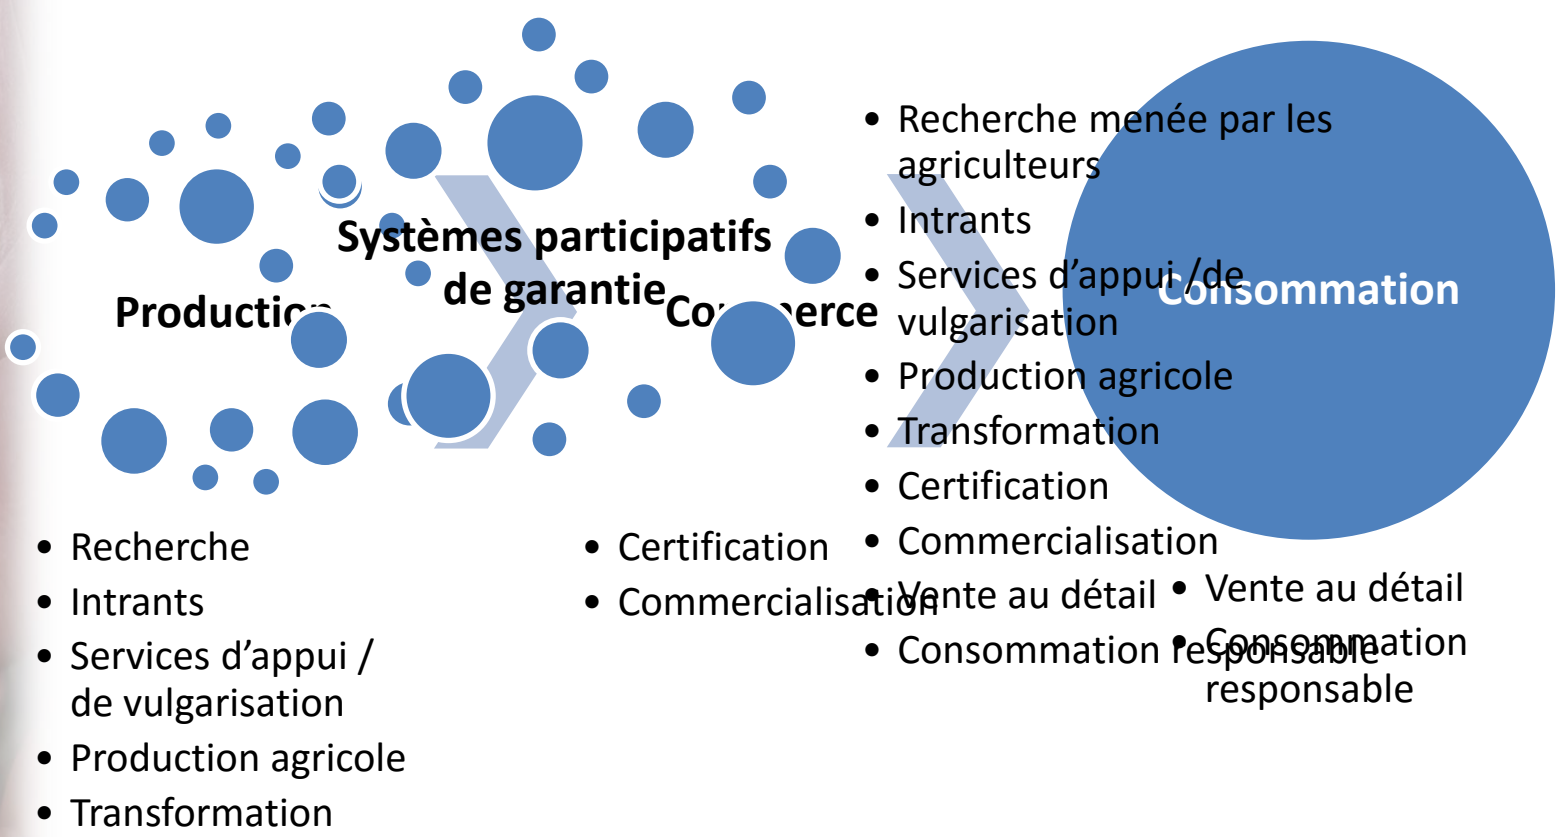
Production

Systèmes participatifs de garantie

Co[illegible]erce

Consommation

• Recherche menée par les agriculteurs
• Intrants
• Services d'appui /de vulgarisation
• Production agricole
• Transformation
• Certification
• Commercialisation
• Vente au détail
• Consommation responsable

• Recherche
• Intrants
• Services d'appui / de vulgarisation
• Production agricole
• Transformation

• Certification
• Commercialisation

• Vente au détail
• Consommation responsable